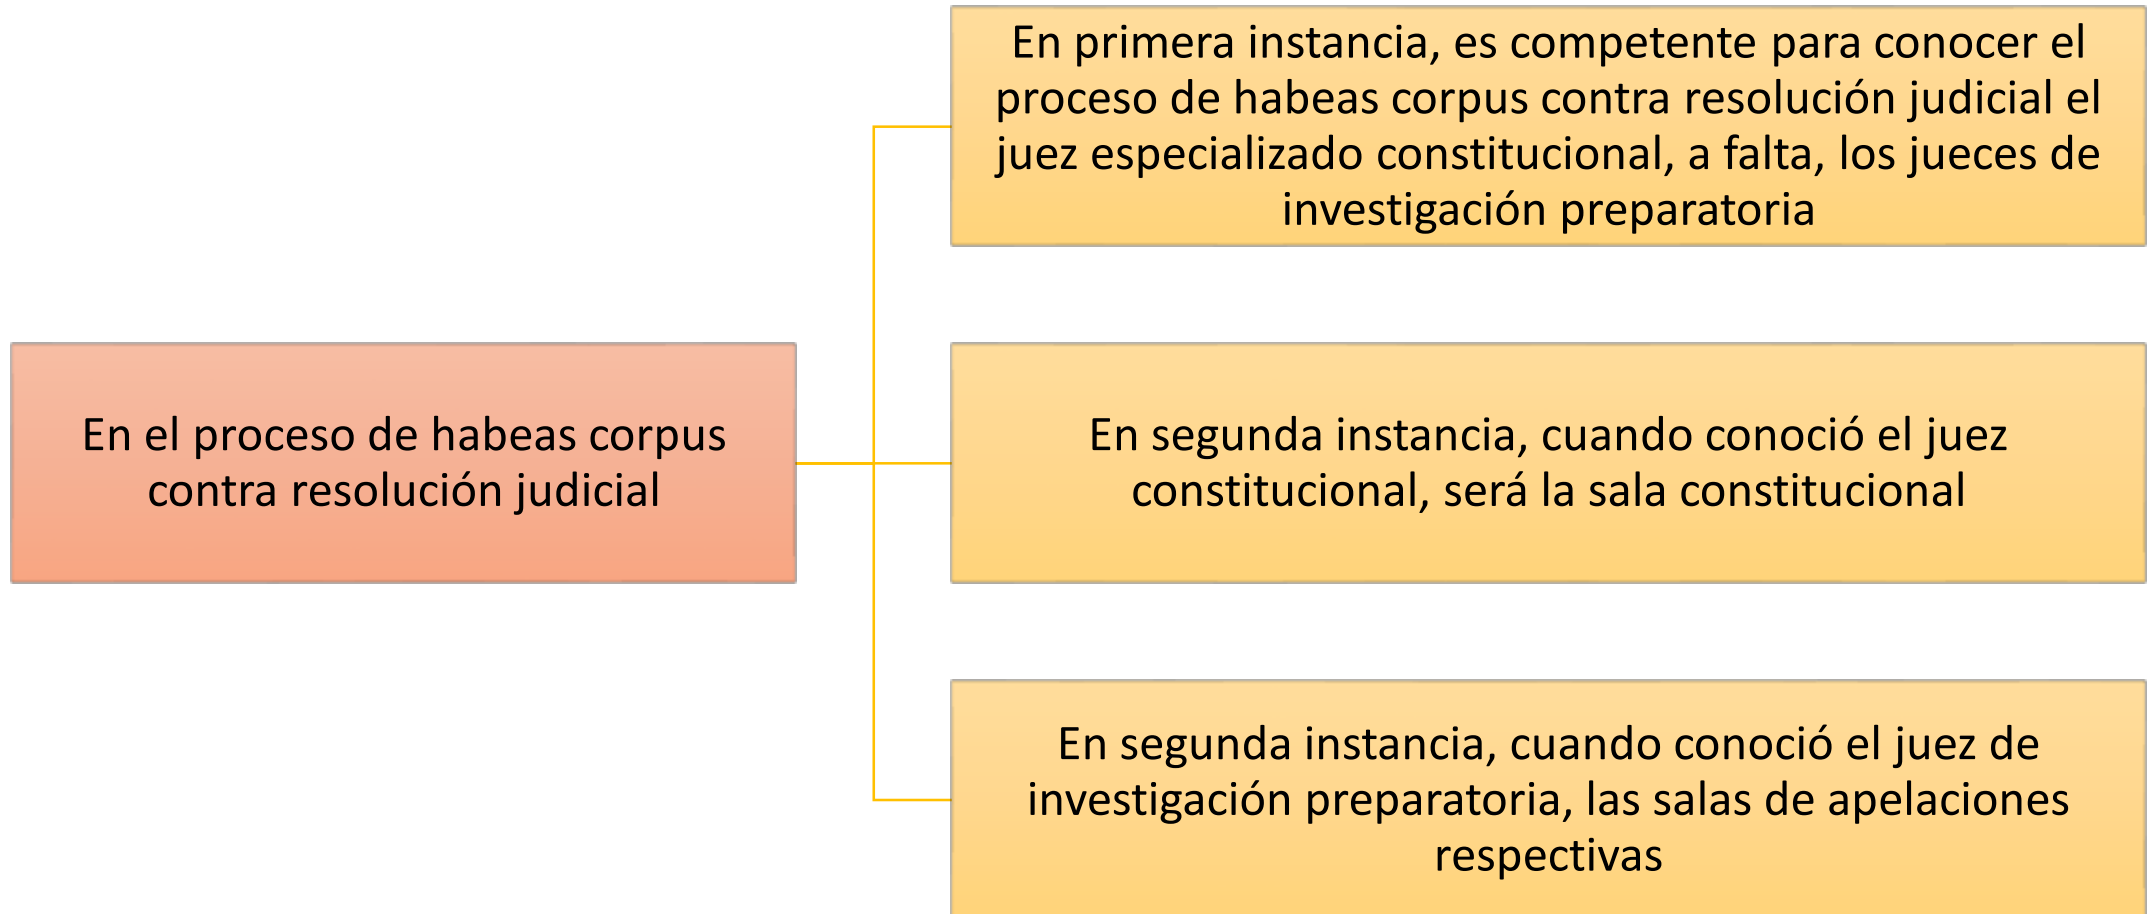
En el proceso de habeas corpus contra resolución judicial

En primera instancia, es competente para conocer el proceso de habeas corpus contra resolución judicial el juez especializado constitucional, a falta, los jueces de investigación preparatoria

En segunda instancia, cuando conoció el juez constitucional, será la sala constitucional

En segunda instancia, cuando conoció el juez de investigación preparatoria, las salas de apelaciones respectivas